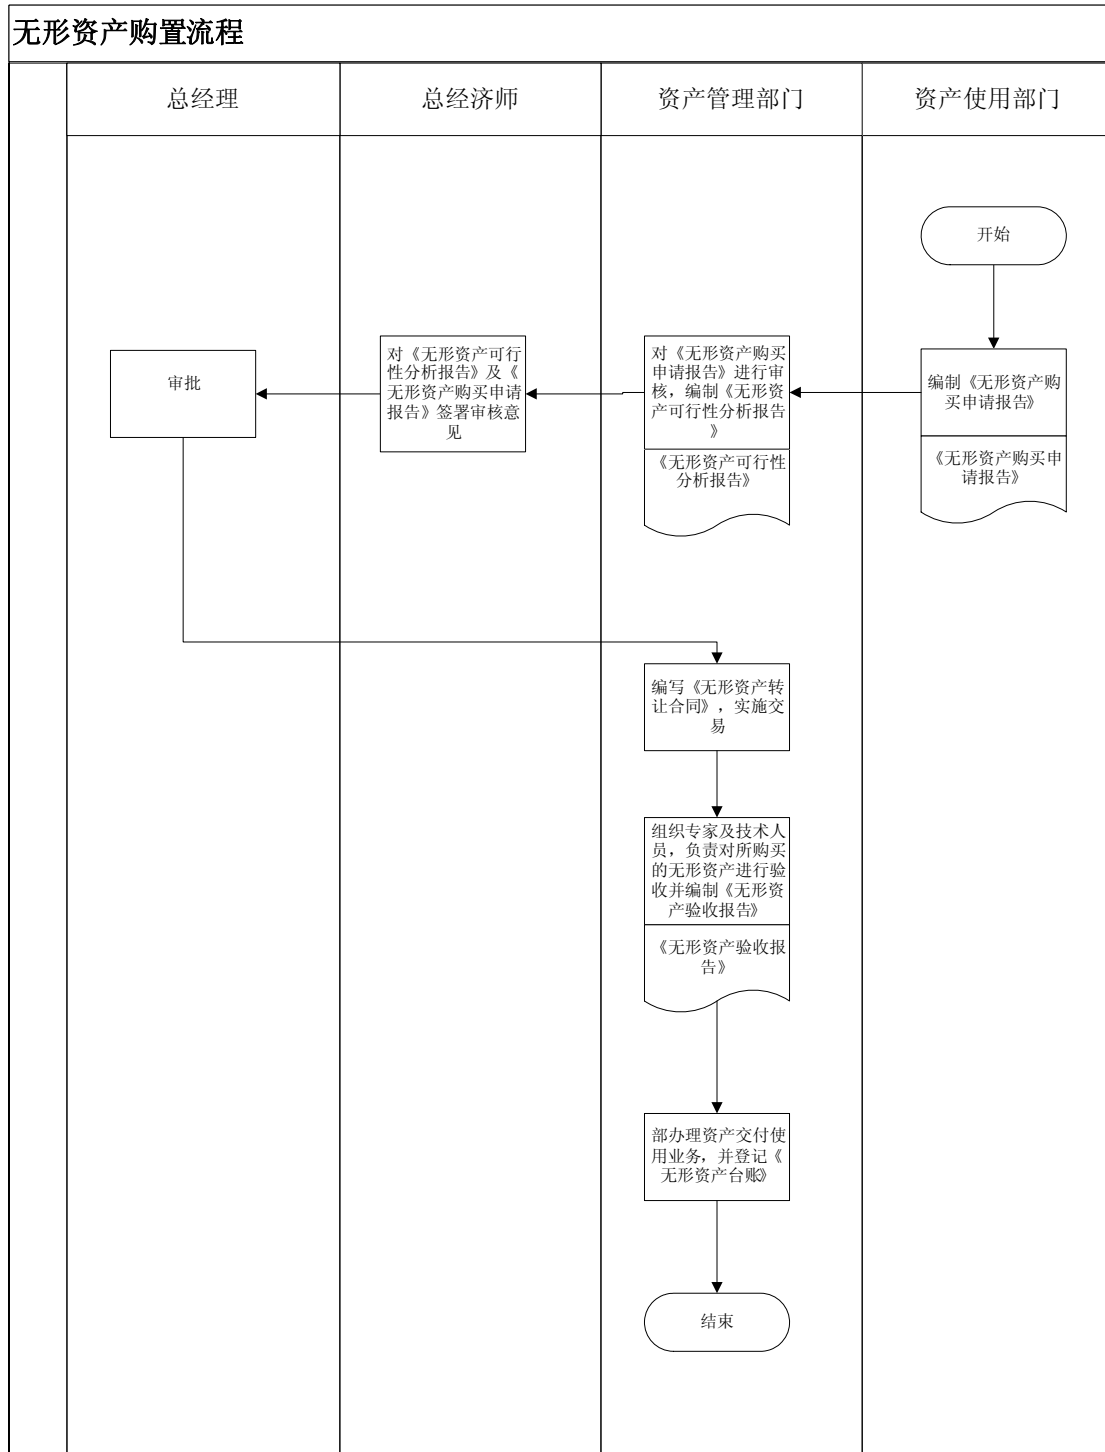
无形资产购置流程

总经理

总经济师

资产管理部门

资产使用部门

开始

编制《无形资产购买申请报告》

《无形资产购买申请报告》

对《无形资产购买申请报告》进行审核，编制《无形资产可行性分析报告》

《无形资产可行性分析报告》

对《无形资产可行性分析报告》及《无形资产购买申请报告》签署审核意见

审批

编写《无形资产转让合同》，实施交易

组织专家及技术人员，负责对所购买的无形资产进行验收并编制《无形资产验收报告》

《无形资产验收报告》

部办理资产交付使用业务，并登记《无形资产台账》

结束